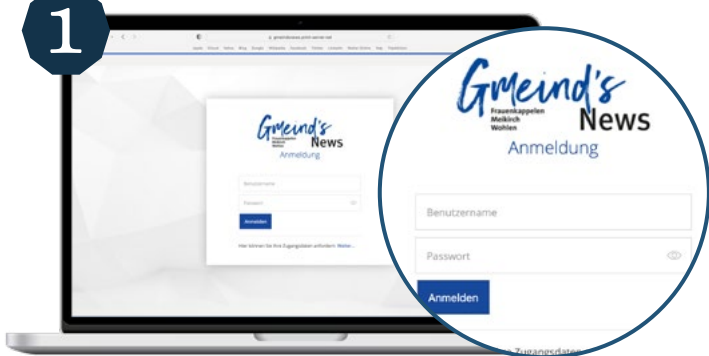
1

Gmeind's
Frauenkappelen
Meikirch
Wohlen
News
Anmeldung

Benutzername
Passwort
Anmelden

Hier können Sie Ihre Zugangsdaten anfordern: Weiter...

Gmeind's
Frauenkappelen
Meikirch
Wohlen
News
Anmeldung

Benutzername
Passwort
Anmelden

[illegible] Zugangsdaten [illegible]